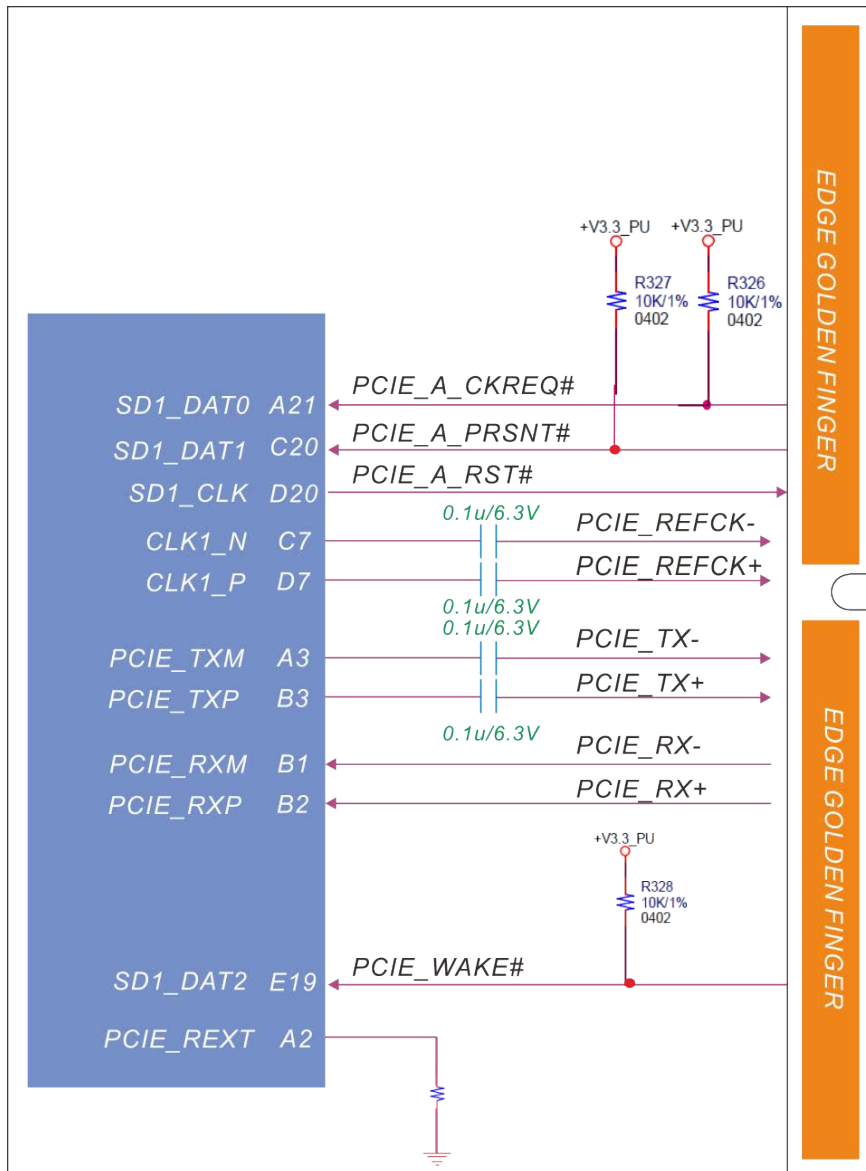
+V3.3_PU
+V3.3_PU
R327
10K/1%
0402
R326
10K/1%
0402

EDGE GOLDEN FINGER

SD1_DAT0 A21
PCIE_A_CKREQ#
SD1_DAT1 C20
PCIE_A_PRSNT#
SD1_CLK D20
PCIE_A_RST#
0.1u/6.3V
CLK1_N C7
PCIE_REFCK-
CLK1_P D7
PCIE_REFCK+
0.1u/6.3V
0.1u/6.3V
PCIE_TXM A3
PCIE_TX-
PCIE_TXP B3
PCIE_TX+
0.1u/6.3V
PCIE_RXM B1
PCIE_RX-
PCIE_RXP B2
PCIE_RX+

EDGE GOLDEN FINGER

+V3.3_PU
R328
10K/1%
0402
SD1_DAT2 E19
PCIE_WAKE#
PCIE_REXT A2